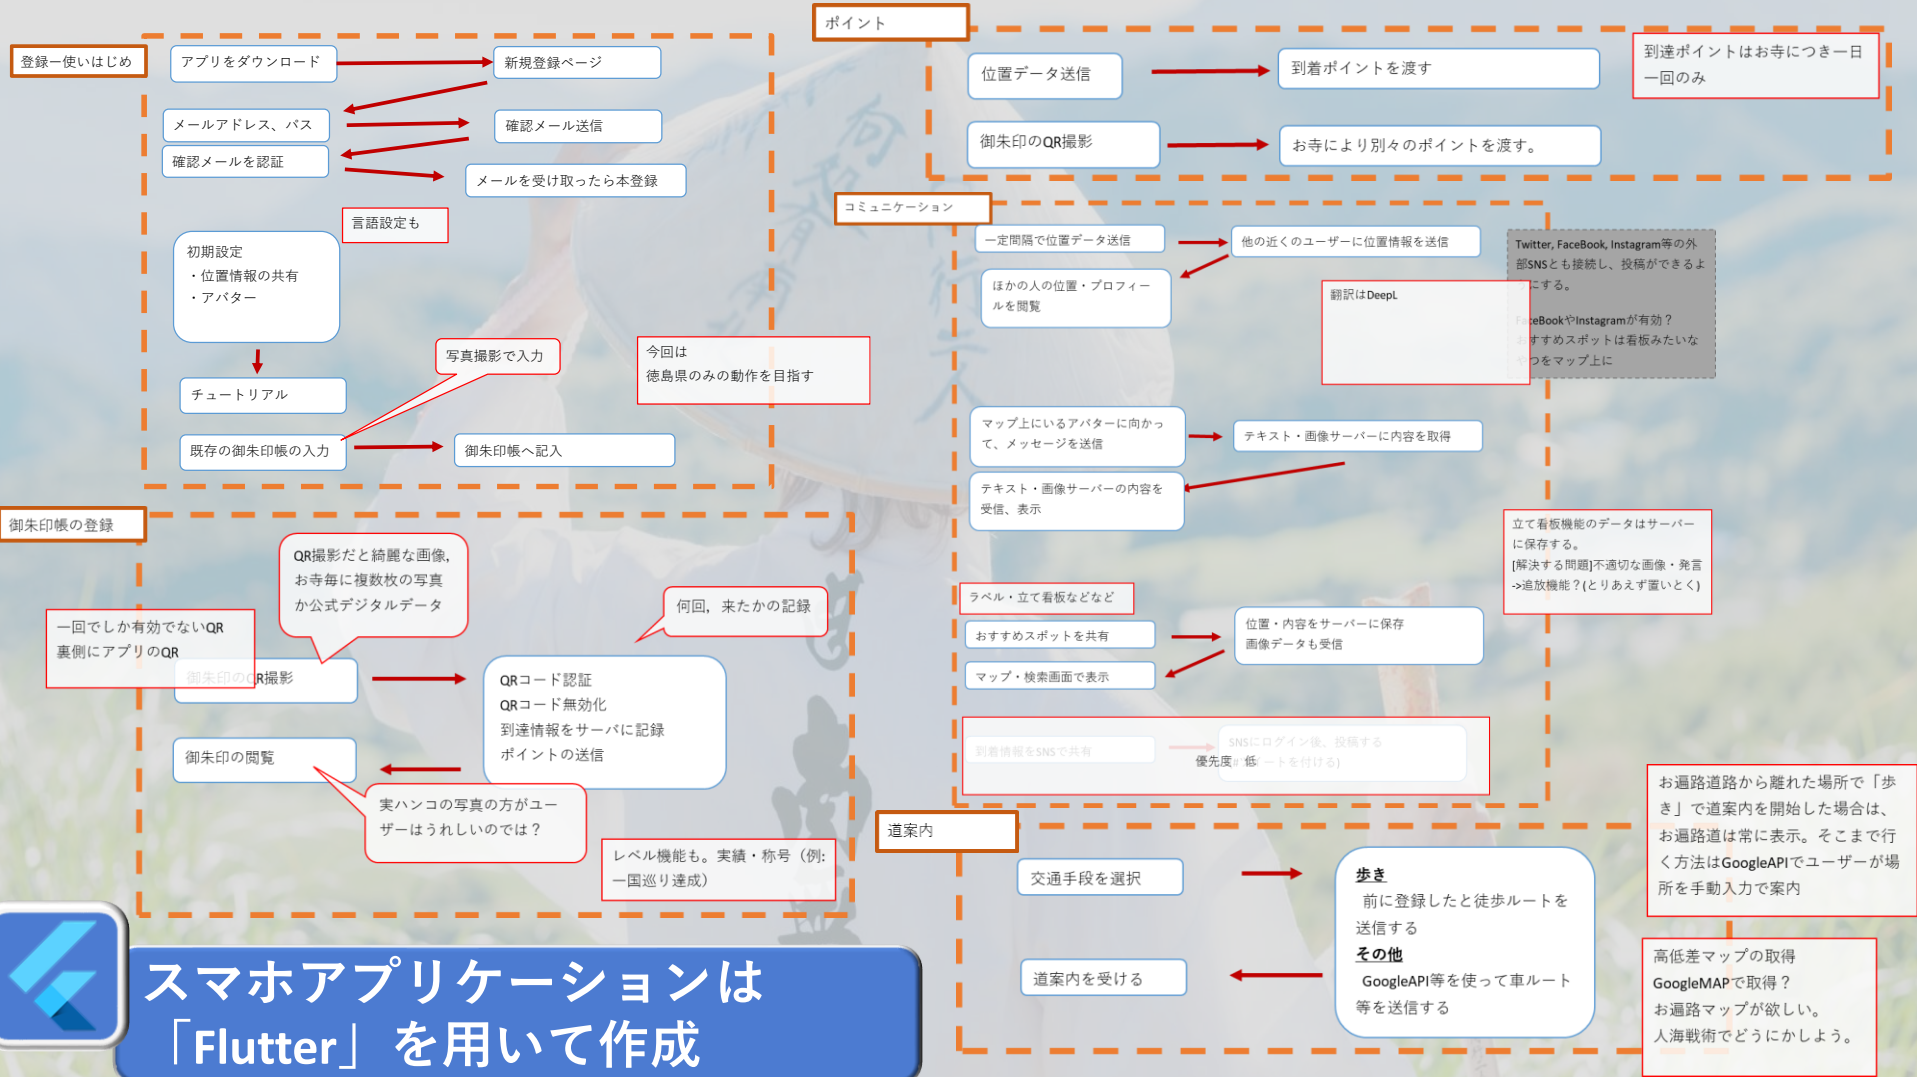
登録ー使いはじめ

アプリをダウンロード

新規登録ページ

メールアドレス、パス

確認メール送信

確認メールを認証

メールを受け取ったら本登録

言語設定も

初期設定
・位置情報の共有
・アバター

チュートリアル

写真撮影で入力

今回は
徳島県のみの動作を目指す

既存の御朱印帳の入力

御朱印帳へ記入

ポイント

位置データ送信

到着ポイントを渡す

到達ポイントはお寺につき一日一回のみ

御朱印のQR撮影

お寺により別々のポイントを渡す。

コミュニケーション

一定間隔で位置データ送信

他の近くのユーザーに位置情報を送信

Twitter, FaceBook, Instagram等の外部SNSとも接続し、投稿ができるようにする。

ほかの人の位置・プロフィールを閲覧

翻訳はDeepL

FaceBookやInstagramが有効？
おすすめスポットは看板みたいなやつをマップ上に

マップ上にいるアバターに向かって、メッセージを送信

テキスト・画像サーバーに内容を取得

テキスト・画像サーバーの内容を受信、表示

立て看板機能のデータはサーバーに保存する。
[解決する問題]不適切な画像・発言
->追放機能？(とりあえず置いとく)

ラベル・立て看板などなど

おすすめスポットを共有

位置・内容をサーバーに保存
画像データも受信

マップ・検索画面で表示

到着情報をSNSで共有

SNSにログイン後、投稿する

優先度：低

御朱印帳の登録

QR撮影だと綺麗な画像,
お寺毎に複数枚の写真
か公式デジタルデータ

何回、来たかの記録

一回でしか有効でないQR
裏側にアプリのQR

御朱印のQR撮影

QRコード認証
QRコード無効化
到達情報をサーバに記録
ポイントの送信

御朱印の閲覧

実ハンコの写真の方がユーザーはうれしいのでは？

レベル機能も。実績・称号（例:一国巡り達成）

道案内

交通手段を選択

歩き
前に登録したと徒歩ルートを送信する
その他
GoogleAPI等を使って車ルート等を送信する

道案内を受ける

お遍路道路から離れた場所で「歩き」で道案内を開始した場合は、お遍路道は常に表示。そこまで行く方法はGoogleAPIでユーザーが場所を手動入力で案内

高低差マップの取得
GoogleMAPで取得？
お遍路マップが欲しい。
人海戦術でどうにかしよう。

スマホアプリケーションは
「Flutter」を用いて作成